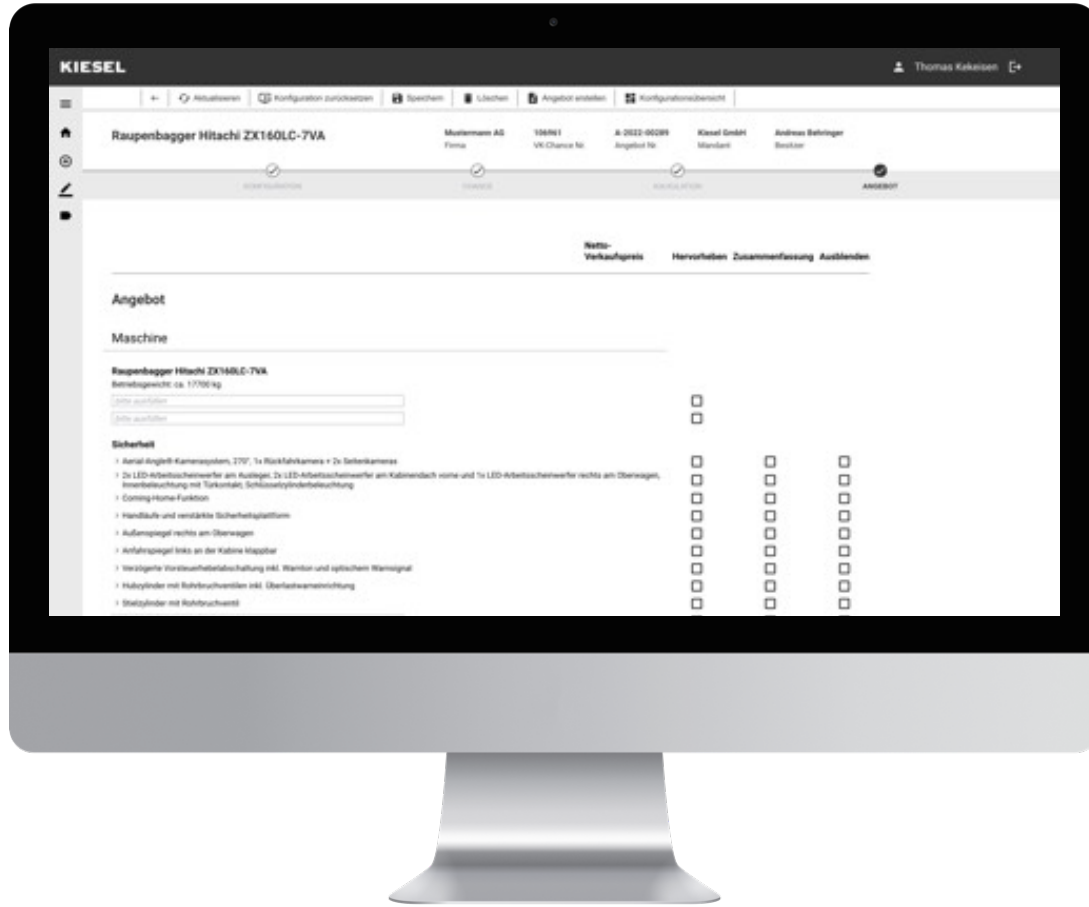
KIESEL

Thomas Kekeisen

← Aktualisieren | Konfiguration zurücksetzen | Speichern | Löschen | Angebot erstellen | Konfigurationsübersicht

Raupenbagger Hitachi ZX160LC-7VA

Mustermann AG
Firma

106961
VK-Chance Nr.

A-2022-00289
Angebot Nr.

Kiesel GmbH
Mandant

Andreas Behringer
Besitzer

KONFIGURATION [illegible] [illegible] ANGEBOT

Netto-Verkaufspreis | Hervorheben | Zusammenfassung | Ausblenden

Angebot

Maschine

Raupenbagger Hitachi ZX160LC-7VA
Betriebsgewicht: ca. 17700 kg

Bitte ausfüllen
Bitte ausfüllen

Sicherheit

› Aerial-Angle®-Kamerasystem, 270°, 1x Rückfahrkamera + 2x Seitenkameras
› 2x LED-Arbeitsscheinwerfer am Ausleger, 2x LED-Arbeitsscheinwerfer am Kabinendach vorne und 1x LED-Arbeitsscheinwerfer rechts am Oberwagen, Innenbeleuchtung mit Türkontakt, Schlüsselzylinderbeleuchtung
› Coming-Home-Funktion
› Handläufe und verstärkte Sicherheitsplattform
› Außenspiegel rechts am Oberwagen
› Anfahrspiegel links an der Kabine klappbar
› Verzögerte Vorsteuerhebelabschaltung inkl. Warnton und optischem Warnsignal
› Hubzylinder mit Rohrbruchventilen inkl. Überlastwarneinrichtung
› Stielzylinder mit Rohrbruchventil